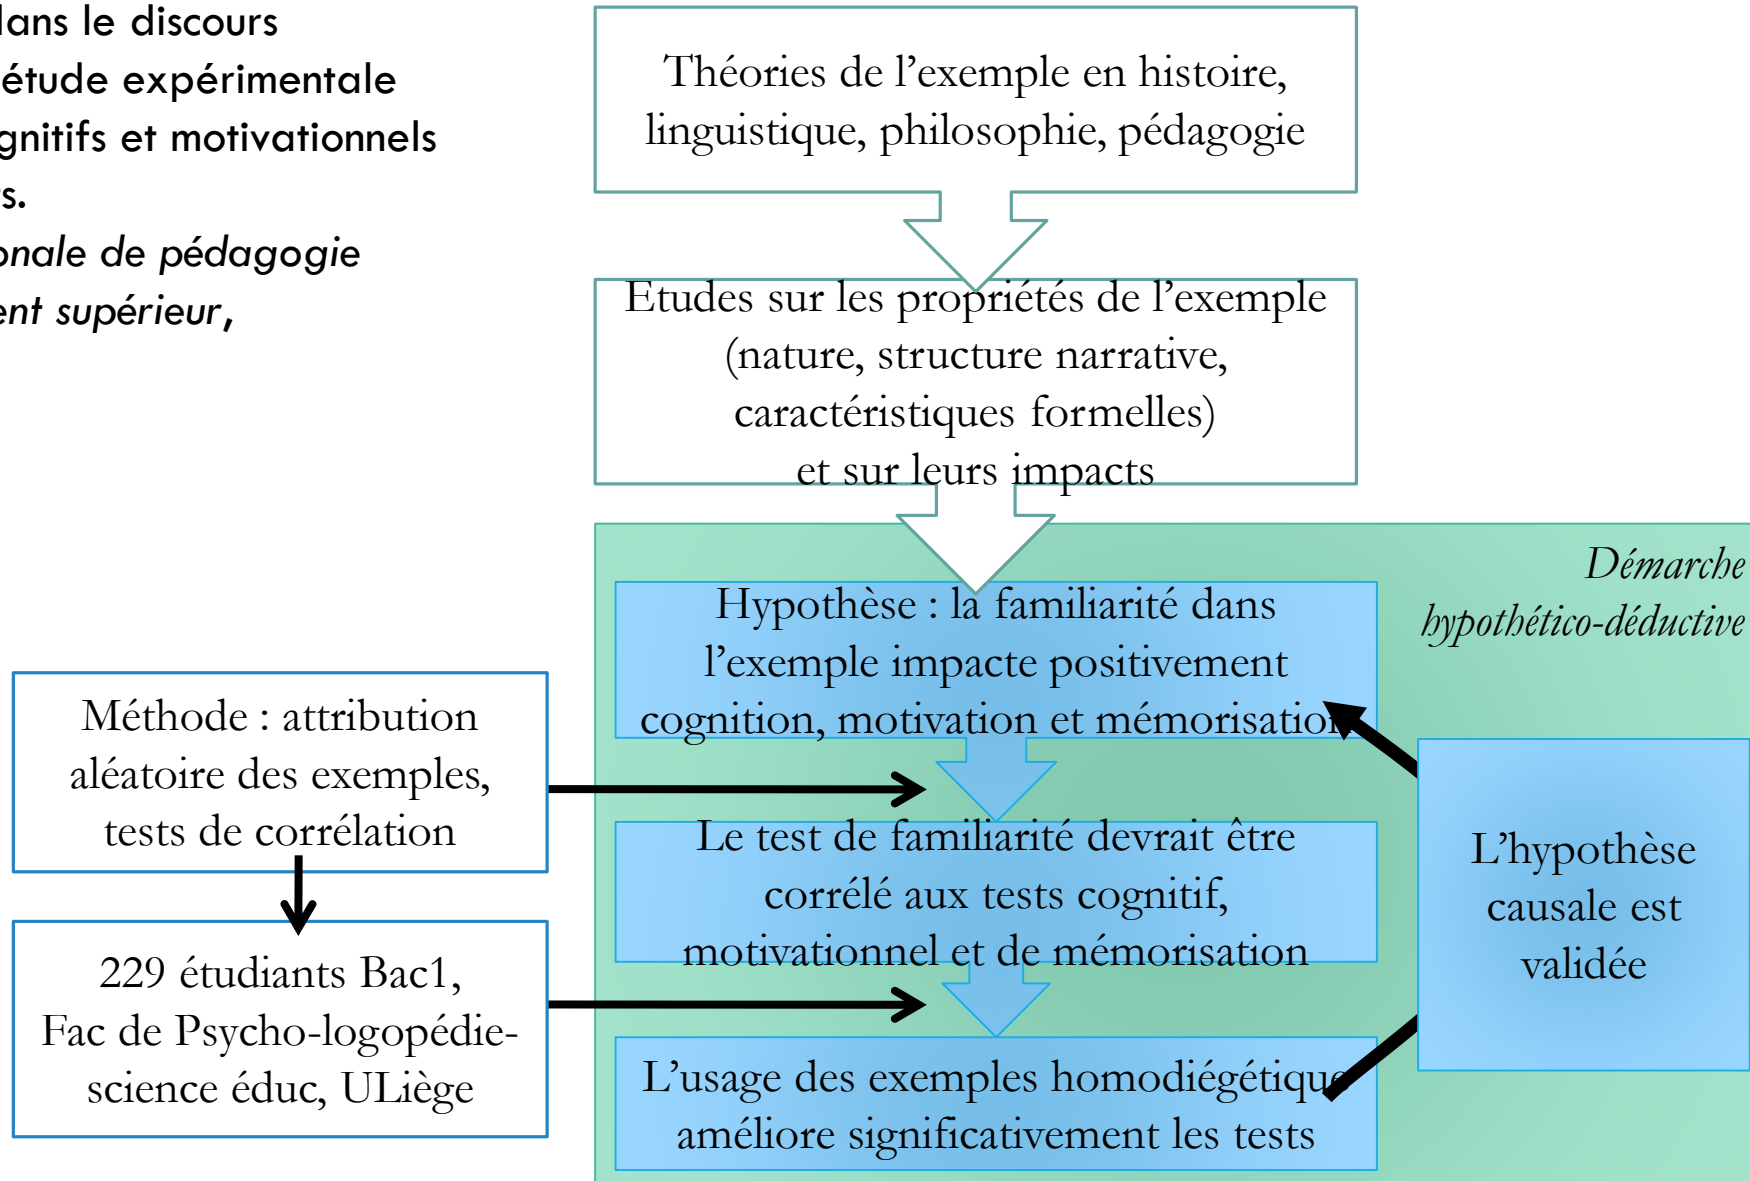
lans le discours
étude expérimentale
gnitifs et motivationnels
s.
onale de pédagogie
ent supérieur,

Théories de l'exemple en histoire, linguistique, philosophie, pédagogie

Etudes sur les propriétés de l'exemple (nature, structure narrative, caractéristiques formelles) et sur leurs impacts

Démarche hypothético-déductive

Hypothèse : la familiarité dans l'exemple impacte positivement cognition, motivation et mémorisation

Le test de familiarité devrait être corrélé aux tests cognitif, motivationnel et de mémorisation

L'usage des exemples homodiégétiques améliore significativement les tests

L'hypothèse causale est validée

Méthode : attribution aléatoire des exemples, tests de corrélation

229 étudiants Bac1, Fac de Psycho-logopédie-science éduc, ULiège